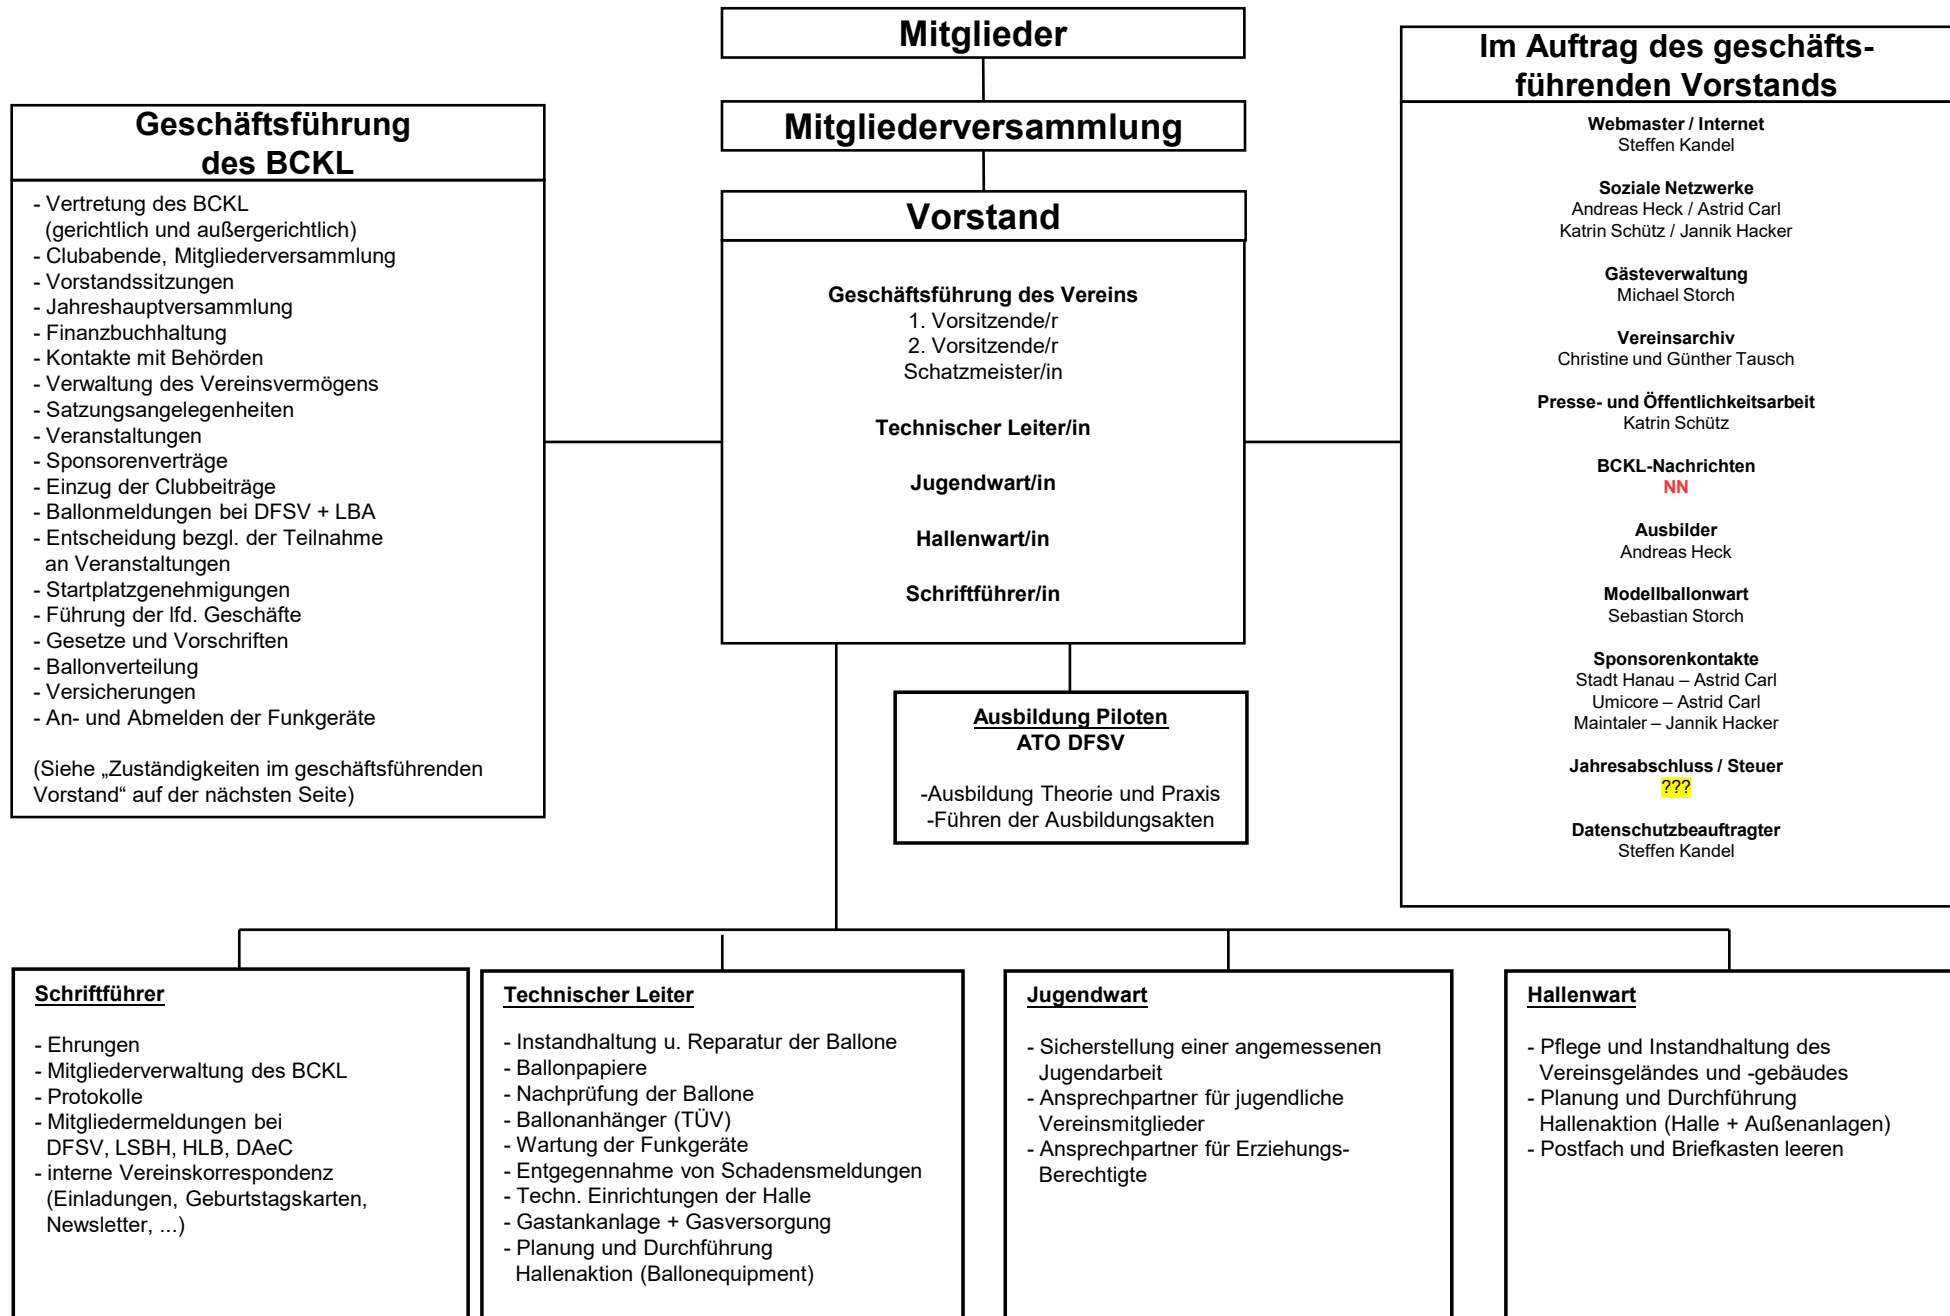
Mitglieder

Mitgliederversammlung

Vorstand

Geschäftsführung des Vereins
1. Vorsitzende/r
2. Vorsitzende/r
Schatzmeister/in

Technischer Leiter/in

Jugendwart/in

Hallenwart/in

Schriftführer/in

Geschäftsführung des BCKL

- Vertretung des BCKL (gerichtlich und außergerichtlich)
- Clubabende, Mitgliederversammlung
- Vorstandssitzungen
- Jahreshauptversammlung
- Finanzbuchhaltung
- Kontakte mit Behörden
- Verwaltung des Vereinsvermögens
- Satzungsangelegenheiten
- Veranstaltungen
- Sponsorenverträge
- Einzug der Clubbeiträge
- Ballonmeldungen bei DFSV + LBA
- Entscheidung bezgl. der Teilnahme an Veranstaltungen
- Startplatzgenehmigungen
- Führung der lfd. Geschäfte
- Gesetze und Vorschriften
- Ballonverteilung
- Versicherungen
- An- und Abmelden der Funkgeräte

(Siehe „Zuständigkeiten im geschäftsführenden Vorstand“ auf der nächsten Seite)

Im Auftrag des geschäftsführenden Vorstands

Webmaster / Internet
Steffen Kandel

Soziale Netzwerke
Andreas Heck / Astrid Carl
Katrin Schütz / Jannik Hacker

Gästeverwaltung
Michael Storch

Vereinsarchiv
Christine und Günther Tausch

Presse- und Öffentlichkeitsarbeit
Katrin Schütz

BCKL-Nachrichten
NN

Ausbilder
Andreas Heck

Modellballonwart
Sebastian Storch

Sponsorenkontakte
Stadt Hanau – Astrid Carl
Umicore – Astrid Carl
Maintaler – Jannik Hacker

Jahresabschluss / Steuer
???

Datenschutzbeauftragter
Steffen Kandel

Ausbildung Piloten
ATO DFSV

-Ausbildung Theorie und Praxis
-Führen der Ausbildungsakten

Schriftführer

- Ehrungen
- Mitgliederverwaltung des BCKL
- Protokolle
- Mitgliedermeldungen bei DFSV, LSBH, HLB, DAeC
- interne Vereinskorrespondenz (Einladungen, Geburtstagskarten, Newsletter, ...)

Technischer Leiter

- Instandhaltung u. Reparatur der Ballone
- Ballonpapiere
- Nachprüfung der Ballone
- Ballonanhänger (TÜV)
- Wartung der Funkgeräte
- Entgegennahme von Schadensmeldungen
- Techn. Einrichtungen der Halle
- Gastankanlage + Gasversorgung
- Planung und Durchführung Hallenaktion (Ballonequipment)

Jugendwart

- Sicherstellung einer angemessenen Jugendarbeit
- Ansprechpartner für jugendliche Vereinsmitglieder
- Ansprechpartner für Erziehungs-Berechtigte

Hallenwart

- Pflege und Instandhaltung des Vereinsgeländes und -gebäudes
- Planung und Durchführung Hallenaktion (Halle + Außenanlagen)
- Postfach und Briefkasten leeren